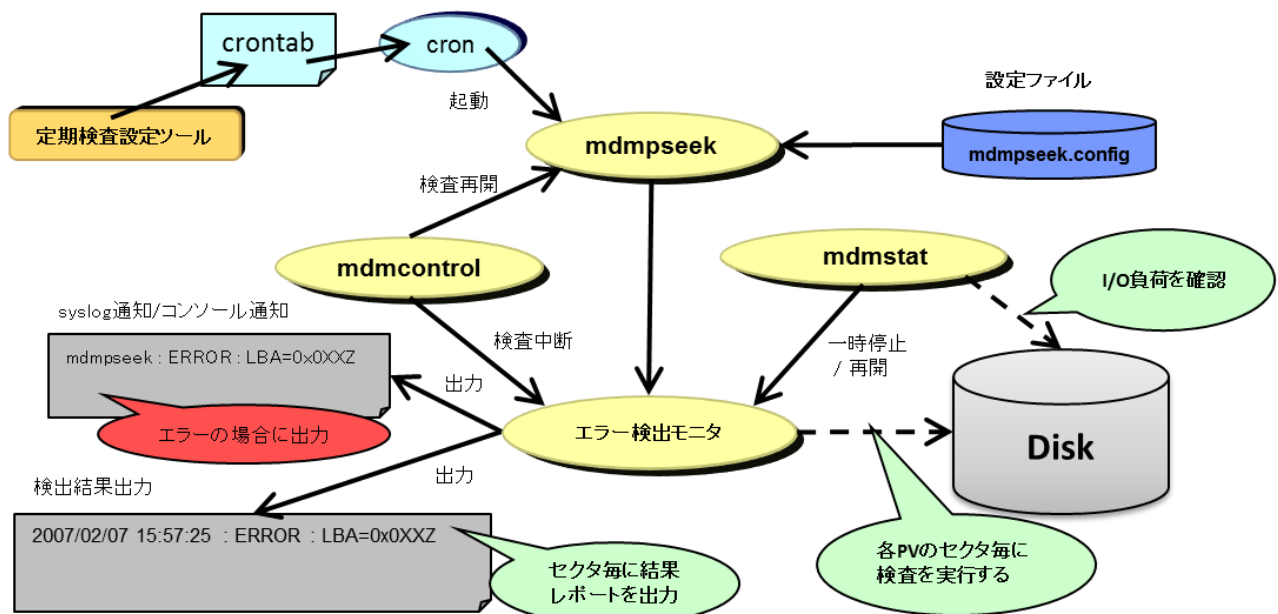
crontab

cron

定期検査設定ツール

起動

設定ファイル

mdmpseek

mdmpseek.config

検査再開

mdmcontrol

mdmstat

I/O負荷を確認

syslog通知/コンソール通知

mdmpseek : ERROR : LBA=0x0XXZ

検査中断

一時停止 / 再開

出力

エラーの場合に出力

エラー検出モニタ

Disk

出力

検出結果出力

2007/02/07 15:57:25 : ERROR : LBA=0x0XXZ

セクタ毎に結果レポートを出力

各PVのセクタ毎に検査を実行する